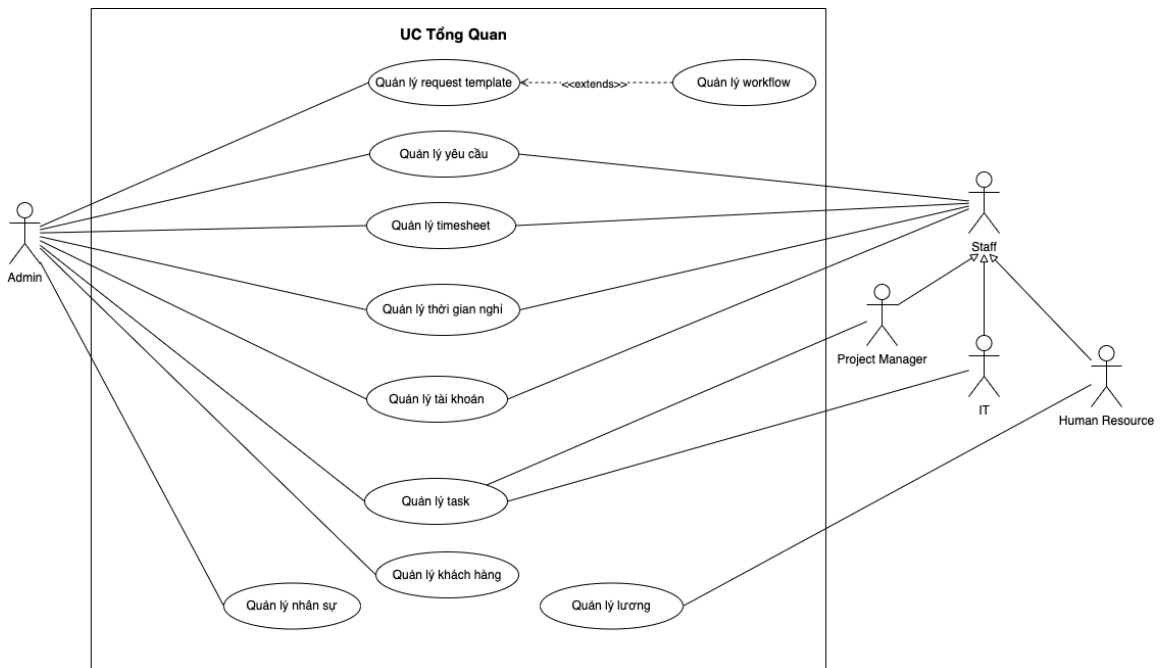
UC Tổng Quan

Quản lý request template

<<extends>>

Quản lý workflow

Quản lý yêu cầu

Quản lý timesheet

Quản lý thời gian nghỉ

Quản lý tài khoản

Quản lý task

Quản lý khách hàng

Quản lý nhân sự

Quản lý lương

Admin

Staff

Project Manager

IT

Human Resource